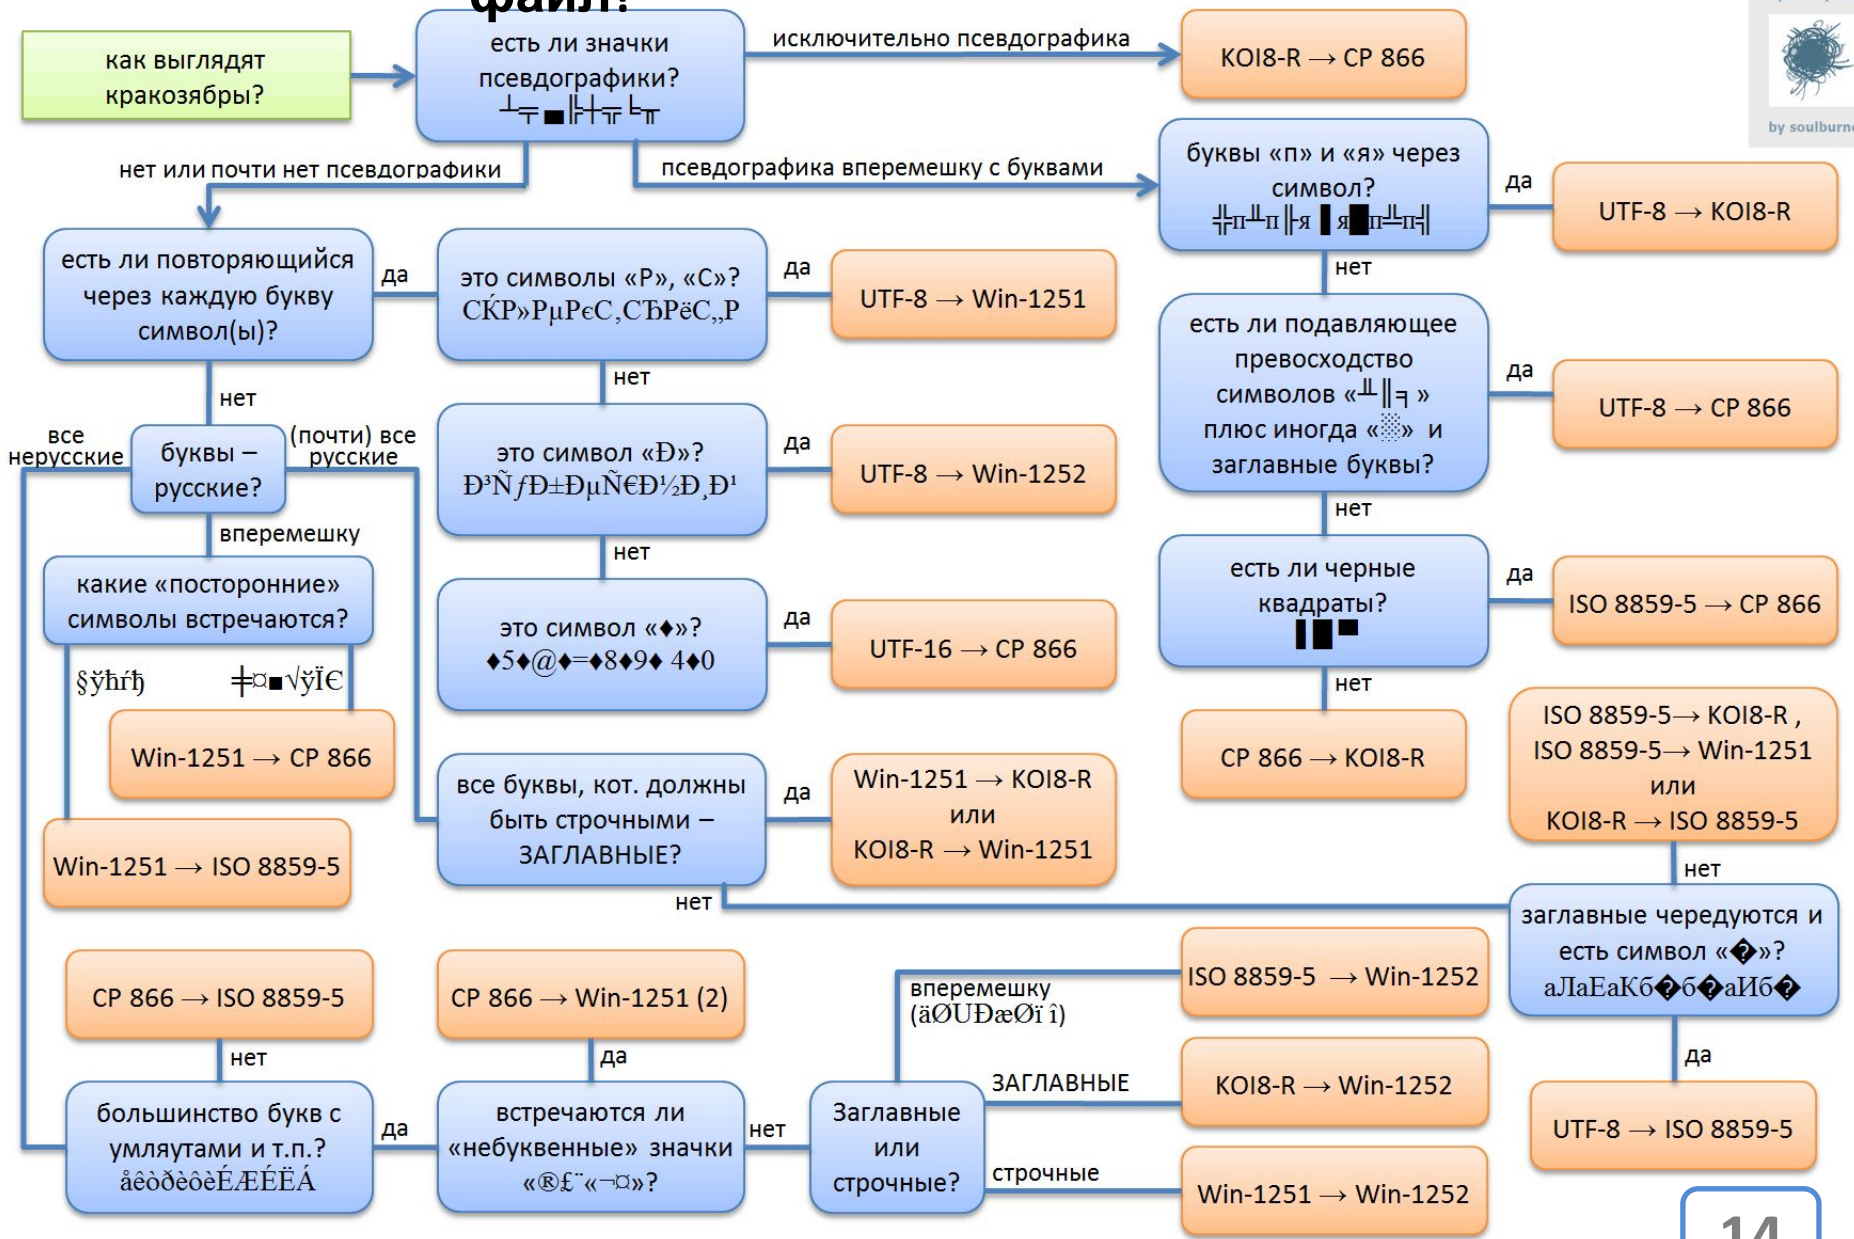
файл?

как выглядят кракозябры?

есть ли значки псевдографики? ┴╤▄╟┼╥╘╥

исключительно псевдографика

KOI8-R → CP 866

by soulburner

нет или почти нет псевдографики

псевдографика вперемешку с буквами

буквы «п» и «я» через символ? ╬п╨п╟я▐я█п╧п╢

да

UTF-8 → KOI8-R

нет

есть ли повторяющийся через каждую букву символ(ы)?

да

это символы «Р», «С»? СЌР»РµРєС‚СЂРёС‡Р

да

UTF-8 → Win-1251

есть ли подавляющее превосходство символов «╨║╕» плюс иногда «░» и заглавные буквы?

да

UTF-8 → CP 866

нет

нет

все нерусские

буквы – русские?

(почти) все русские

это символ «Ð»? Ð³ÑƒÐ±ÐµÑ€Ð½Ð¸Ð¹

да

UTF-8 → Win-1252

нет

вперемешку

нет

есть ли черные квадраты? ▐█▀

да

ISO 8859-5 → CP 866

какие «посторонние» символы встречаются?

это символ «♦»? ♦5♦@♦=♦8♦9♦ 4♦0

да

UTF-16 → CP 866

нет

§ÿħŕђ

╪¤■√ÿЇЄ

Win-1251 → CP 866

CP 866 → KOI8-R

ISO 8859-5→ KOI8-R , ISO 8859-5→ Win-1251 или KOI8-R → ISO 8859-5

все буквы, кот. должны быть строчными – ЗАГЛАВНЫЕ?

да

Win-1251 → KOI8-R или KOI8-R → Win-1251

Win-1251 → ISO 8859-5

нет

нет

заглавные чередуются и есть символ «�»? аЛаЕаКб�б�аИб�

CP 866 → ISO 8859-5

CP 866 → Win-1251 (2)

вперемешку (äØUÐæØï î)

ISO 8859-5 → Win-1252

нет

да

да

ЗАГЛАВНЫЕ

KOI8-R → Win-1252

большинство букв с умлаутами и т.п.? åêòðèòèÉÆÉËÁ

да

встречаются ли «небуквенные» значки «®£‘«¬¤»?

нет

Заглавные или строчные?

UTF-8 → ISO 8859-5

строчные

Win-1251 → Win-1252

14